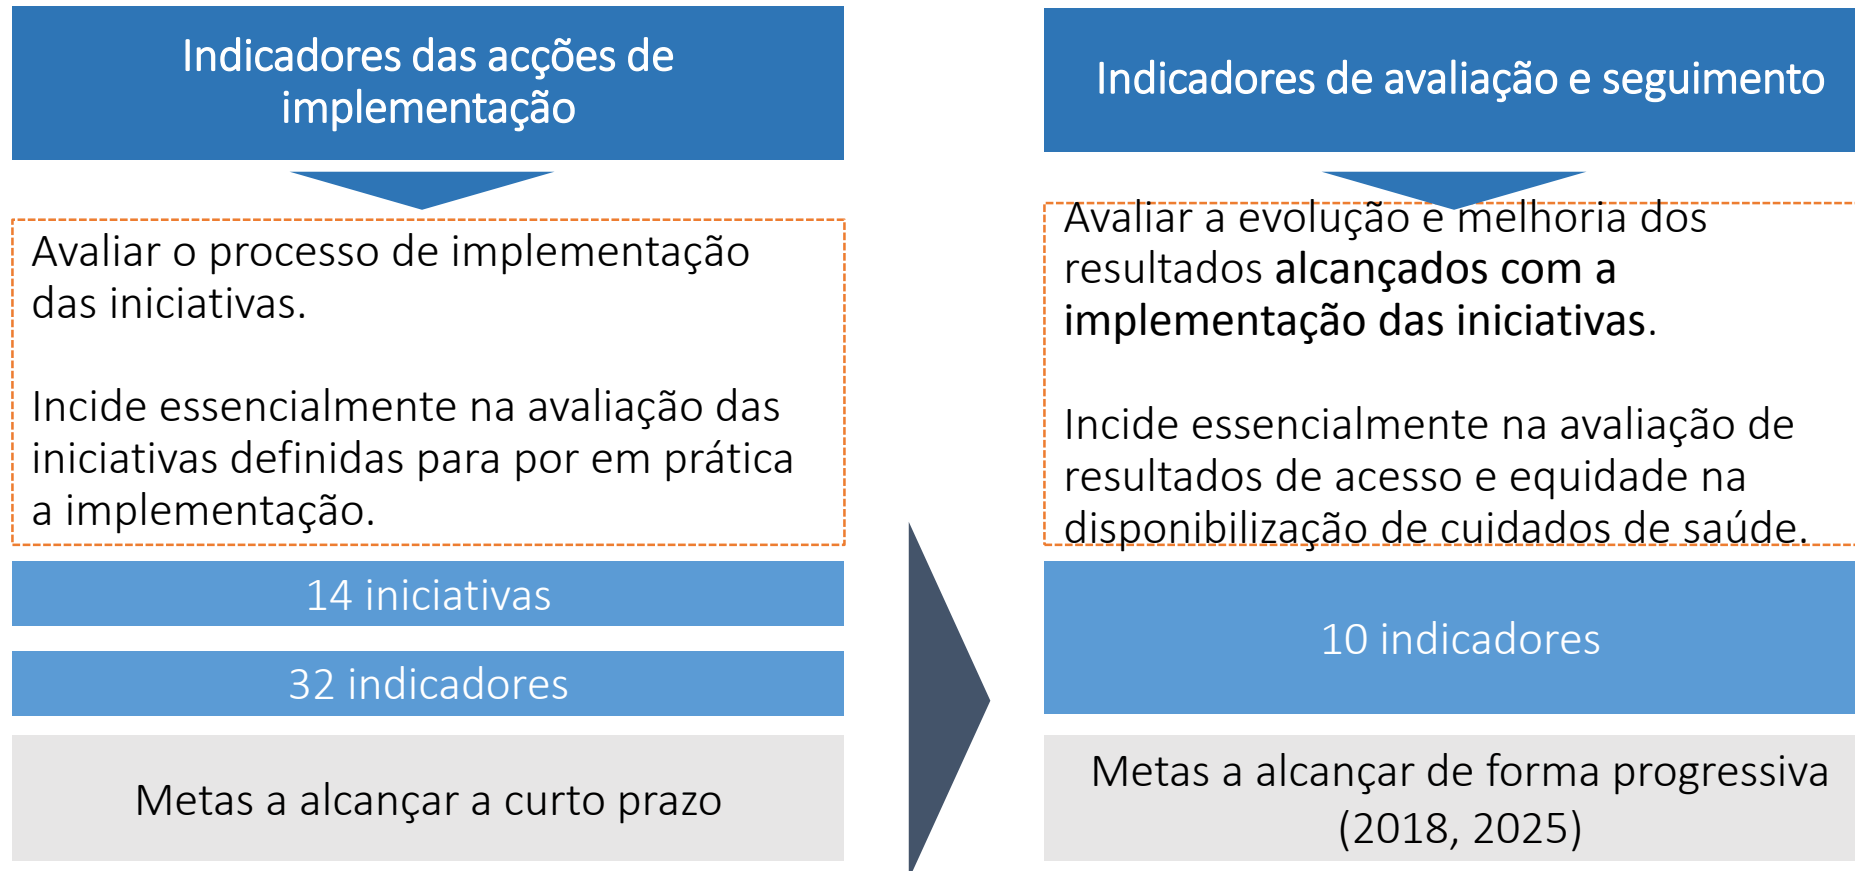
Indicadores das acções de implementação

Avaliar o processo de implementação das iniciativas.

Incide essencialmente na avaliação das iniciativas definidas para por em prática a implementação.

14 iniciativas

32 indicadores

Metas a alcançar a curto prazo

Indicadores de avaliação e seguimento

Avaliar a evolução e melhoria dos resultados alcançados com a implementação das iniciativas.

Incide essencialmente na avaliação de resultados de acesso e equidade na disponibilização de cuidados de saúde.

10 indicadores

Metas a alcançar de forma progressiva (2018, 2025)